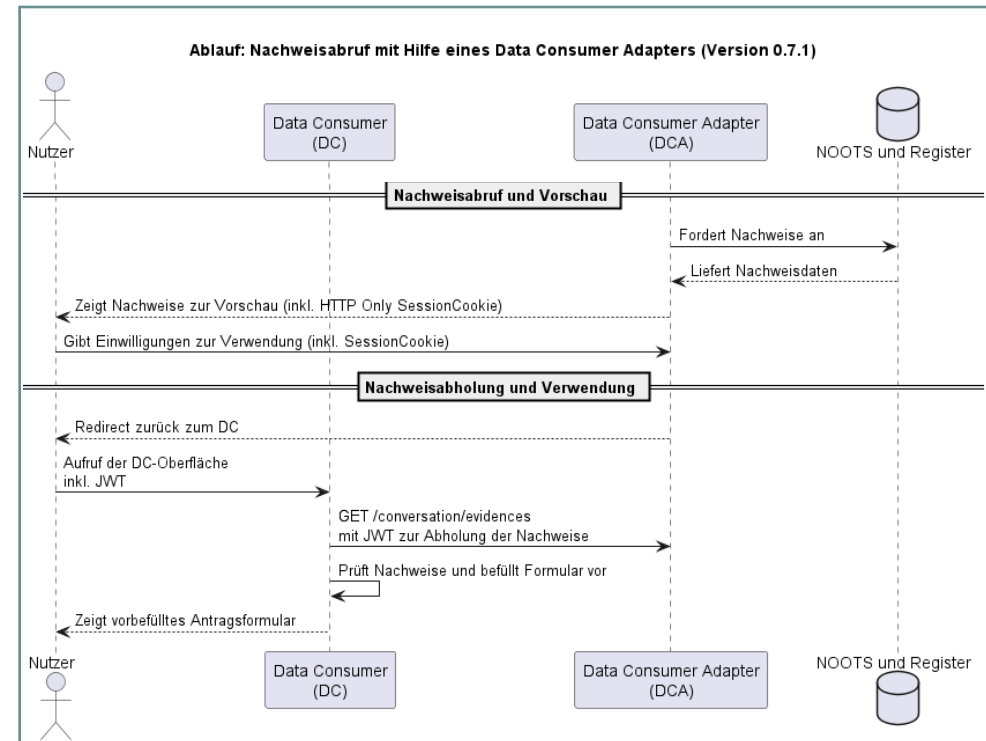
Ablauf: Nachweisabruf mit Hilfe eines Data Consumer Adapters (Version 0.7.1)

Nutzer

Data Consumer
(DC)

Data Consumer Adapter
(DCA)

NOOTS und Register

Nachweisabruf und Vorschau

Fordert Nachweise an

Liefert Nachweisdaten

Zeigt Nachweise zur Vorschau (inkl. HTTP Only SessionCookie)

Gibt Einwilligungen zur Verwendung (inkl. SessionCookie)

Nachweisabholung und Verwendung

Redirect zurück zum DC

Aufruf der DC-Oberfläche
inkl. JWT

GET /conversation/evidences
mit JWT zur Abholung der Nachweise

Prüft Nachweise und befüllt Formular vor

Zeigt vorbefülltes Antragsformular

Nutzer

Data Consumer
(DC)

Data Consumer Adapter
(DCA)

NOOTS und Register